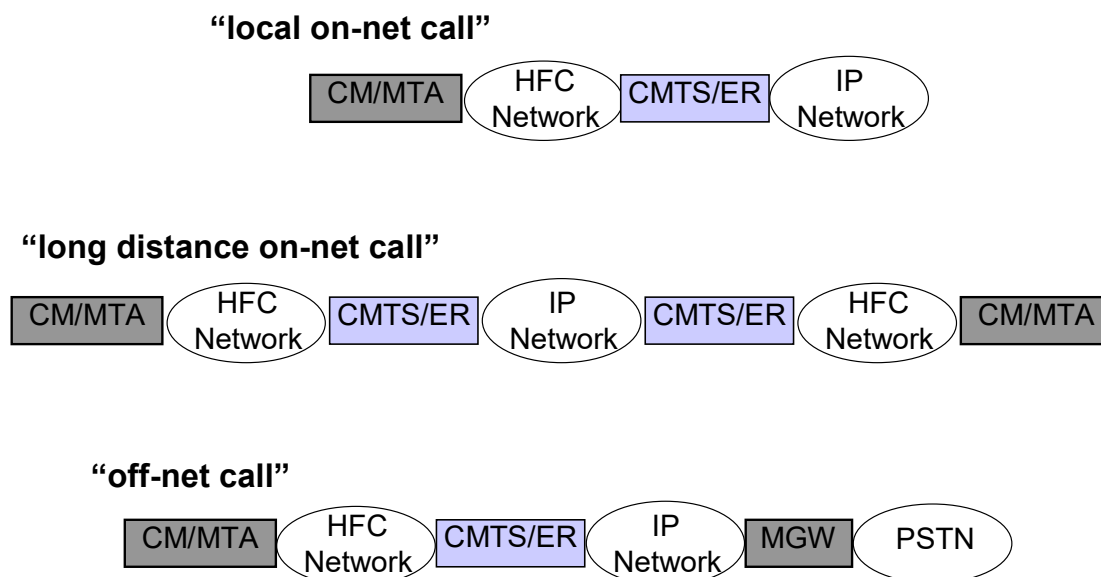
"local on-net call"

CM/MTA HFC Network CMTS/ER IP Network

"long distance on-net call"

CM/MTA HFC Network CMTS/ER IP Network CMTS/ER HFC Network CM/MTA

"off-net call"

CM/MTA HFC Network CMTS/ER IP Network MGW PSTN